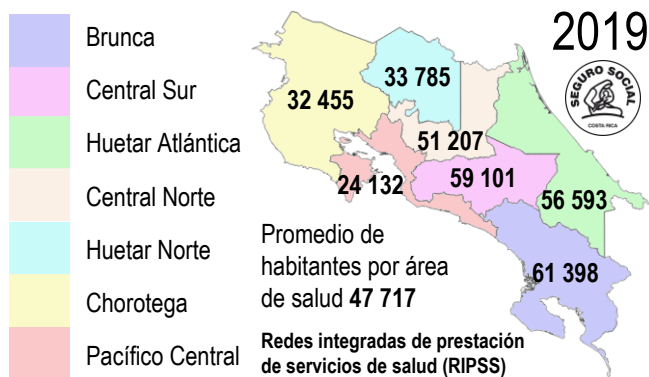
Brunca
Central Sur
Huetar Atlántica
Central Norte
Huetar Norte
Chorotega
Pacífico Central

2019

SEGURO SOCIAL
COSTA RICA

32 455
33 785
51 207
24 132
59 101
56 593
61 398

Promedio de habitantes por área de salud **47 717**

**Redes integradas de prestación de servicios de salud (RIPSS)**